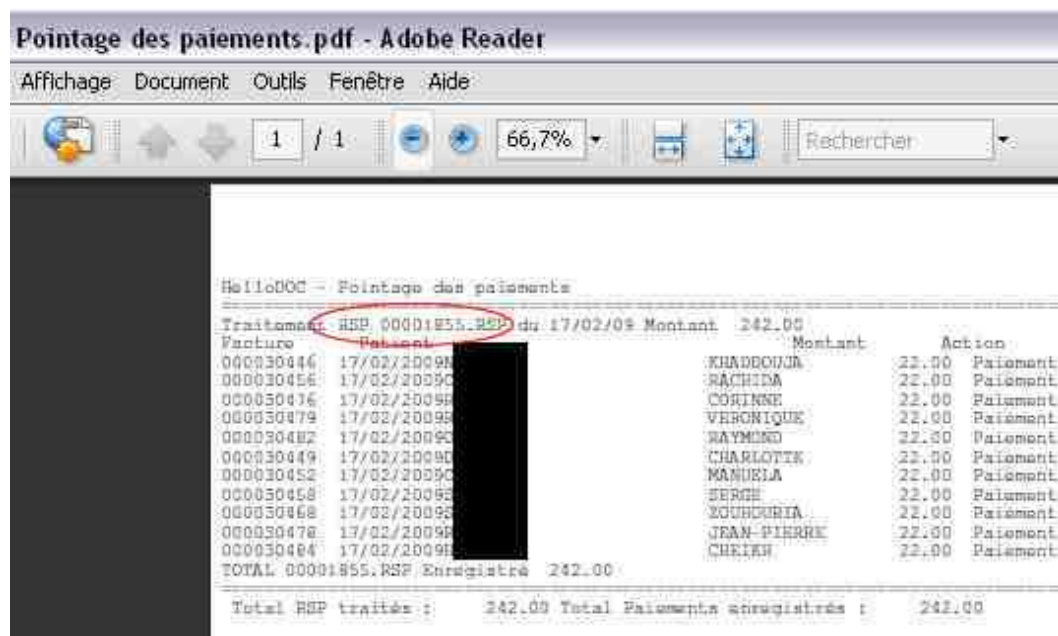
Pointage des paiements.pdf - Adobe Reader

Affichage Document Outils Fenêtre Aide

1 / 1 66,7% Rechercher

HelloDOC - Pointage des paiements

Traitement RSP 00001855.RSP du 17/02/09 Montant 242.00

| Facture | Patient | | Montant | Action |
|---|---|---|---|---|
| 000030446 | 17/02/2009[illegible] | KHADDOUJA | 22.00 | Paiement |
| 000030456 | 17/02/2009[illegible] | RACHIDA | 22.00 | Paiement |
| 000030476 | 17/02/2009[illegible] | CORINNE | 22.00 | Paiement |
| 000030479 | 17/02/2009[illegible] | VERONIQUE | 22.00 | Paiement |
| 000030482 | 17/02/2009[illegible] | RAYMOND | 22.00 | Paiement |
| 000030449 | 17/02/2009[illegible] | CHARLOTTE | 22.00 | Paiement |
| 000030452 | 17/02/2009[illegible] | MANUELA | 22.00 | Paiement |
| 000030458 | 17/02/2009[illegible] | SERGE | 22.00 | Paiement |
| 000030468 | 17/02/2009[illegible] | ZOUBOURIA | 22.00 | Paiement |
| 000030478 | 17/02/2009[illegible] | JEAN-PIERRE | 22.00 | Paiement |
| 000030484 | 17/02/2009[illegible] | CHEIKH | 22.00 | Paiement |

TOTAL 00001855.RSP Enregistré 242.00

Total RSP traités : 242.00 Total Paiements enregistrés : 242.00